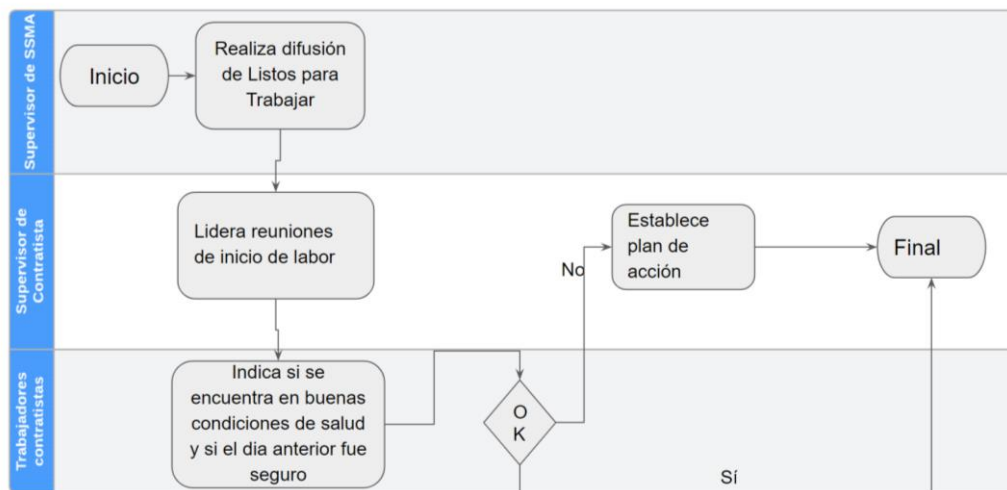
Supervisor de SSMA

Inicio

Realiza difusión de Listos para Trabajar

Supervisor de Contratista

Lidera reuniones de inicio de labor

No

Establece plan de acción

Final

Trabajadores contratistas

Indica si se encuentra en buenas condiciones de salud y si el dia anterior fue seguro

O K

Sí